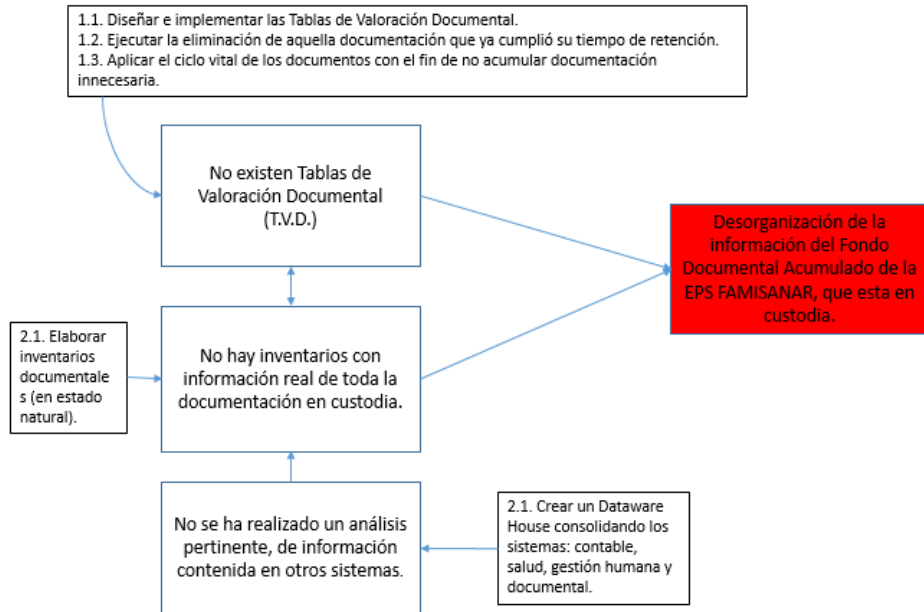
1.1. Diseñar e implementar las Tablas de Valoración Documental.
1.2. Ejecutar la eliminación de aquella documentación que ya cumplió su tiempo de retención.
1.3. Aplicar el ciclo vital de los documentos con el fin de no acumular documentación innecesaria.

No existen Tablas de Valoración Documental (T.V.D.)

Desorganización de la información del Fondo Documental Acumulado de la EPS FAMISANAR, que esta en custodia.

2.1. Elaborar inventarios documentales (en estado natural).

No hay inventarios con información real de toda la documentación en custodia.

No se ha realizado un análisis pertinente, de información contenida en otros sistemas.

2.1. Crear un Dataware House consolidando los sistemas: contable, salud, gestión humana y documental.